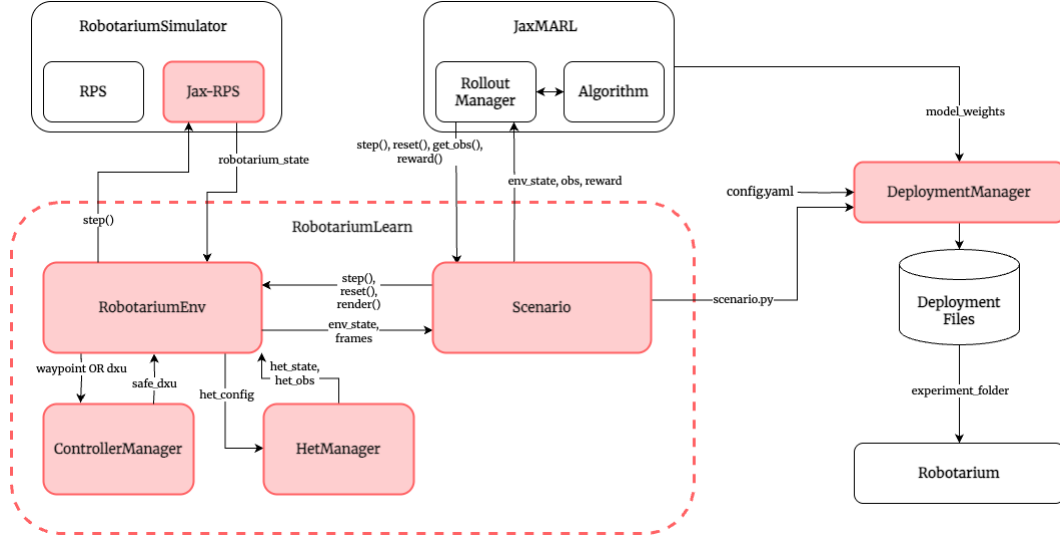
RobotariumSimulator

RPS

Jax-RPS

JaxMARL

Rollout Manager

Algorithm

model_weights

step(), reset(), get_obs(), reward()

env_state, obs, reward

robotarium_state

step()

config.yaml

DeploymentManager

RobotariumLearn

RobotariumEnv

step(), reset(), render()

env_state, frames

Scenario

scenario.py

Deployment Files

waypoint OR dxu

safe_dxu

het_config

het_state, het_obs

experiment_folder

ControllerManager

HetManager

Robotarium